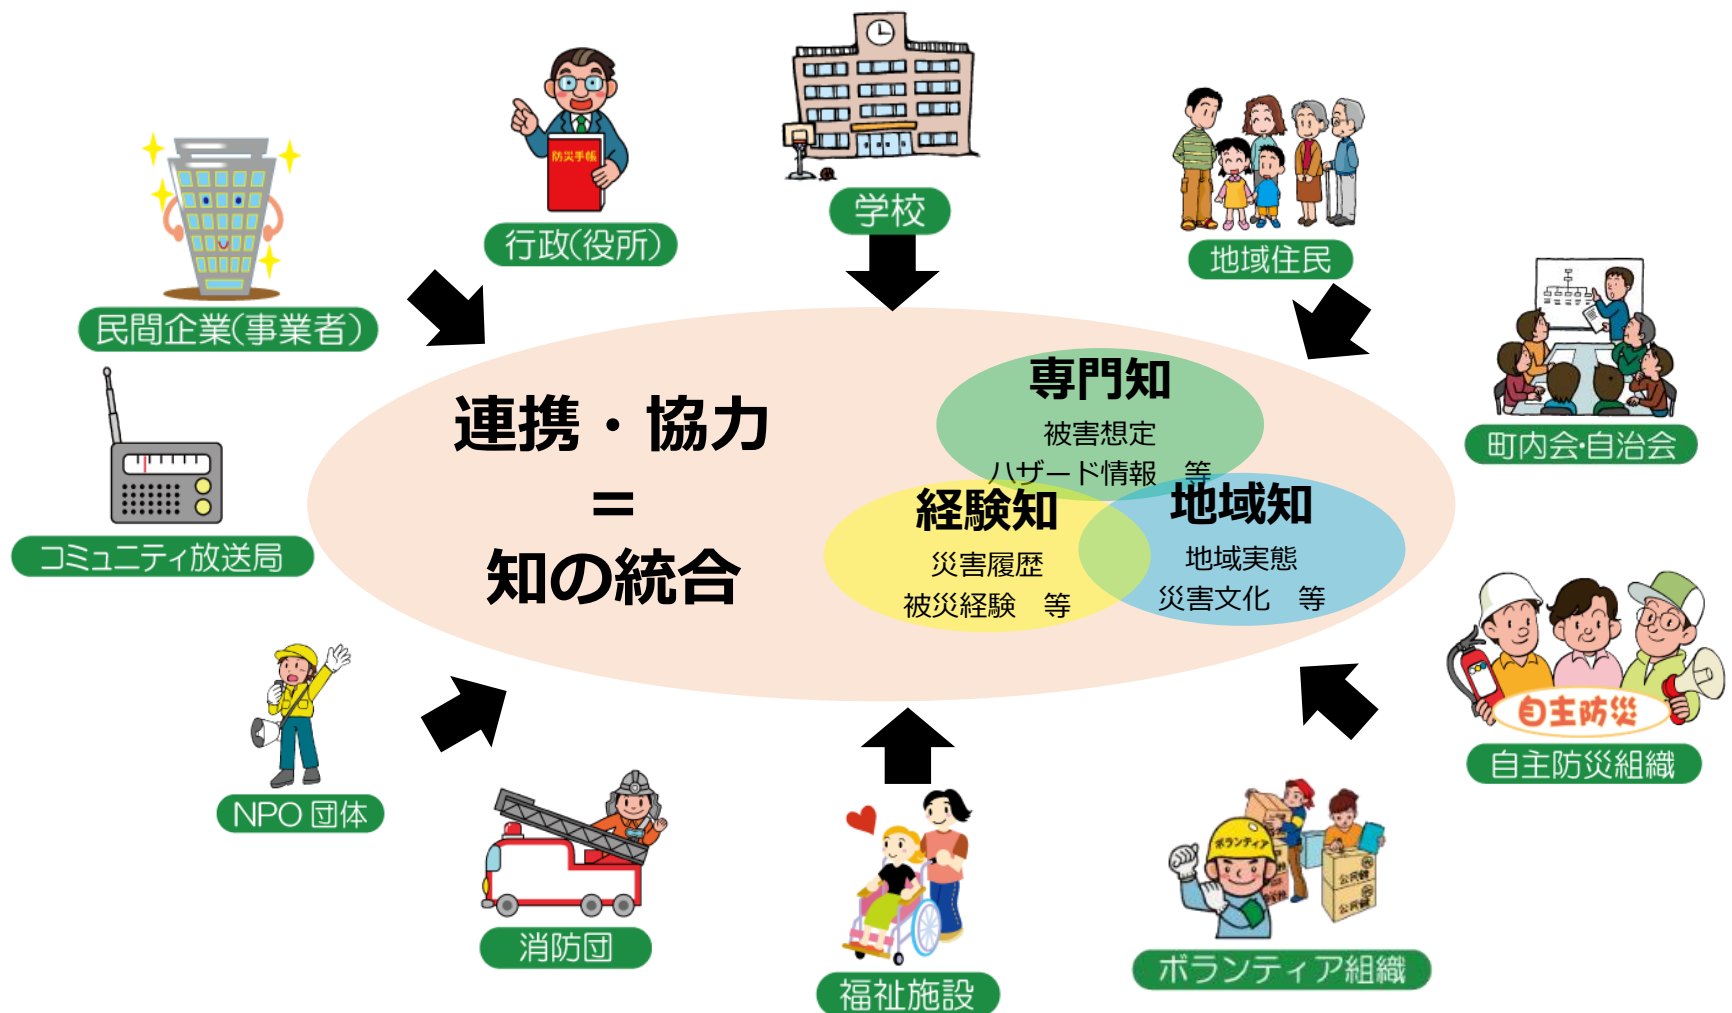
学校

行政(役所)

地域住民

民間企業(事業者)

町内会·自治会

連携・協力
=
知の統合

専門知
被害想定
ハザード情報 等

経験知
災害履歴
被災経験 等

地域知
地域実態
災害文化 等

コミュニティ放送局

自主防災

自主防災組織

NPO 団体

消防団

福祉施設

ボランティア

ボランティア組織

防災手帳